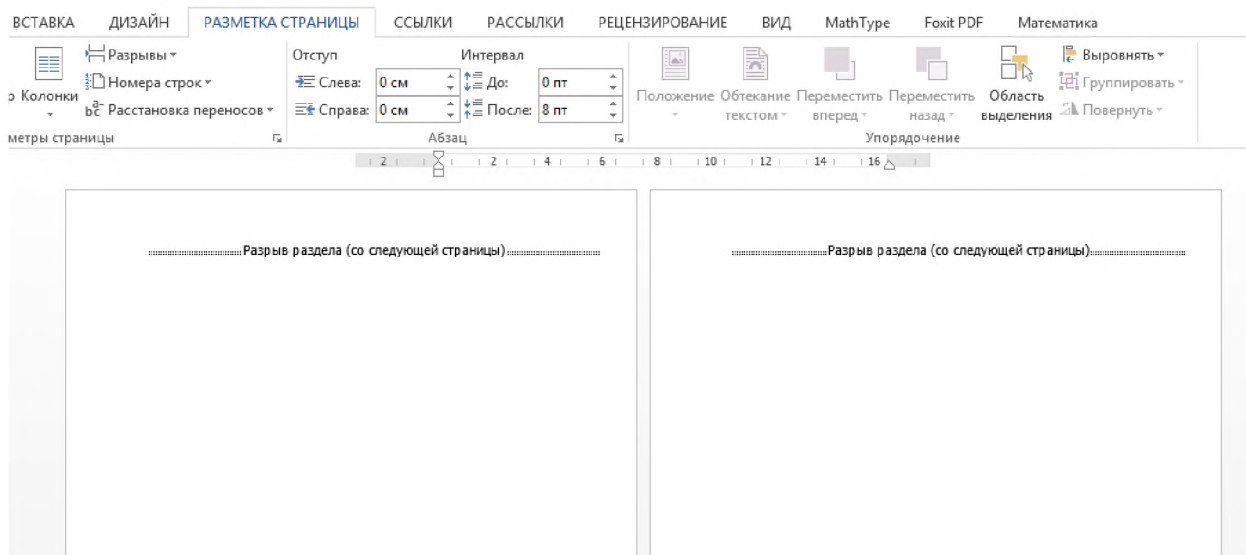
ВСТАВКА ДИЗАЙН РАЗМЕТКА СТРАНИЦЫ ССЫЛКИ РАССЫЛКИ РЕЦЕНЗИРОВАНИЕ ВИД MathType Foxit PDF Математика

р Колонки
Разрывы
Номера строк
Расстановка переносов
метры страницы

Отступ
Слева: 0 см
Справа: 0 см
Интервал
До: 0 пт
После: 8 пт
Абзац

Положение
Обтекание текстом
Переместить вперед
Переместить назад
Область выделения
Выровнять
Группировать
Повернуть
Упорядочение

2 1 2 4 6 8 10 12 14 16

Разрыв раздела (со следующей страницы)

Разрыв раздела (со следующей страницы)